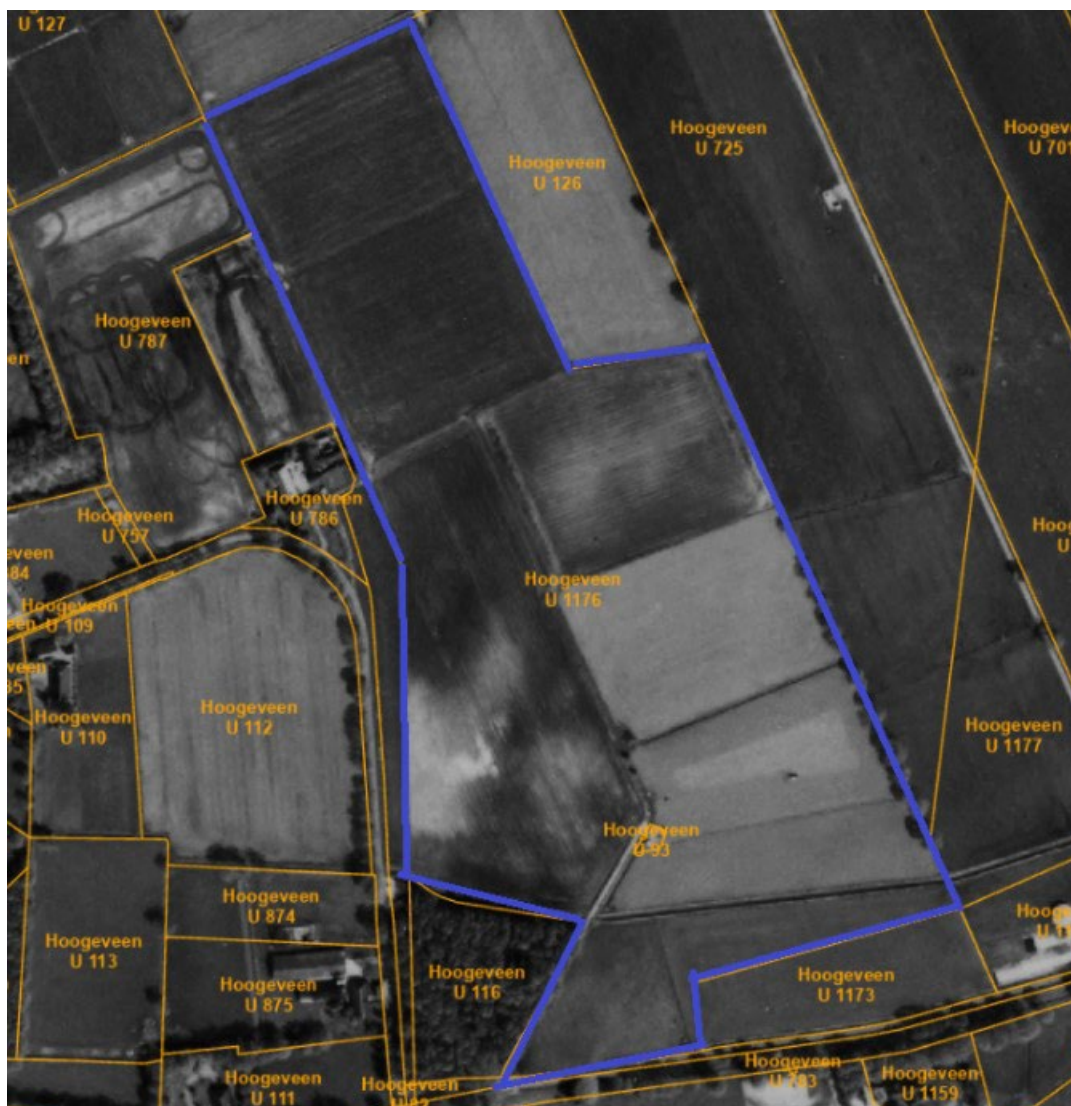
U 127

Hoogeveen
U 126

Hoogeveen
U 725

Hoogeveen
U 701

Hoogeveen
U 787

Hoogeveen
U 786

Hoogeveen
U 757

84

Hoogeveen
U 109

Hoogeveen
U 1176

Hoog
U

Hoogeveen
U 110

Hoogeveen
U 112

Hoogeveen
U 1177

Hoogeveen
U 93

Hoogeveen
U 874

Hoogeveen
U 113

Hoogeveen
U 116

Hoogeveen
U 875

Hoogeveen
U 1173

Hooge
U 1

Hoogeveen
U 111

Hoogeveen
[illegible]

Hoogeveen
U 783

Hoogeveen
U 1159